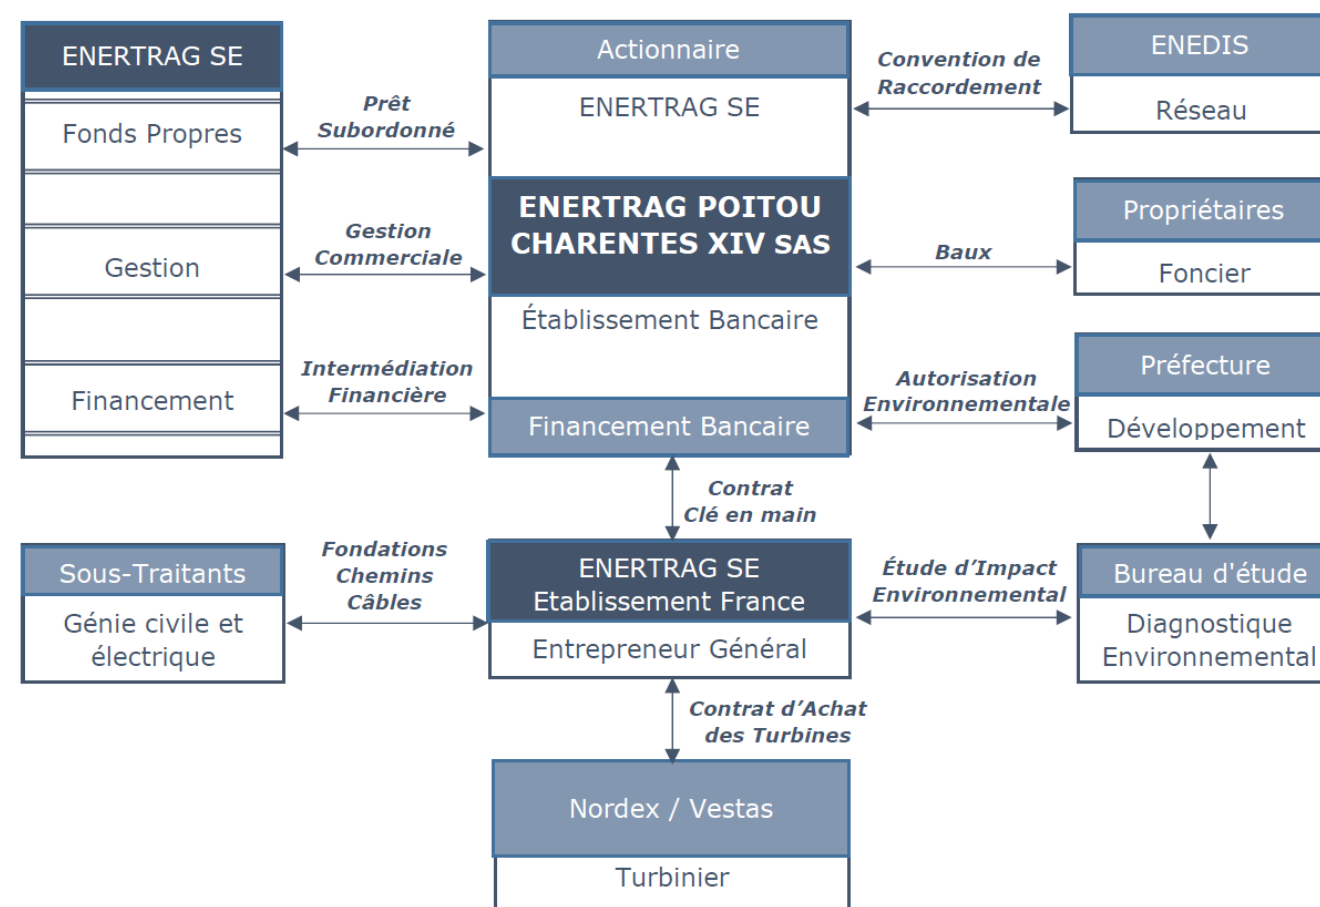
ENERTRAG SE

Fonds Propres

Gestion

Financement

Prêt Subordonné

Gestion Commerciale

Intermédiation Financière

Actionnaire

ENERTRAG SE

ENERTRAG POITOU CHARENTES XIV SAS

Établissement Bancaire

Financement Bancaire

Convention de Raccordement

ENEDIS

Réseau

Baux

Propriétaires

Foncier

Autorisation Environnementale

Préfecture

Développement

Contrat Clé en main

Sous-Traitants

Génie civile et électrique

Fondations Chemins Câbles

ENERTRAG SE Etablissement France

Entrepreneur Général

Étude d'Impact Environnemental

Bureau d'étude

Diagnostique Environnemental

Contrat d'Achat des Turbines

Nordex / Vestas

Turbinier